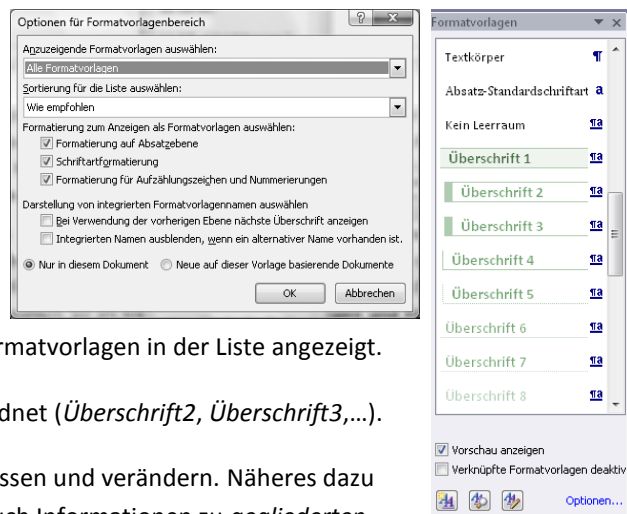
Optionen für Formatvorlagenbereich

Anzuzeigende Formatvorlagen auswählen:

Alle Formatvorlagen

Sortierung für die Liste auswählen:

Wie empfohlen

Formatierung zum Anzeigen als Formatvorlagen auswählen:

Formatierung auf Absatzebene

Schriftartformatierung

Formatierung für Aufzählungszeichen und Nummerierungen

Darstellung von integrierten Formatvorlagennamen auswählen

Bei Verwendung der vorherigen Ebene nächste Überschrift anzeigen

Integrierten Namen ausblenden, wenn ein alternativer Name vorhanden ist.

Nur in diesem Dokument

Neue auf dieser Vorlage basierende Dokumente

OK

Abbrechen

Formatvorlagen

Textkörper

Absatz-Standardschriftart

Kein Leerraum

Überschrift 1

Überschrift 2

Überschrift 3

Überschrift 4

Überschrift 5

Überschrift 6

Überschrift 7

Überschrift 8

Vorschau anzeigen

Verknüpfte Formatvorlagen deaktiv

Optionen...

rmatvorlagen in der Liste angezeigt.

dnet (*Überschrift2*, *Überschrift3*,…).

ssen und verändern. Näheres dazu

ch Informationen zu *gegliederten*